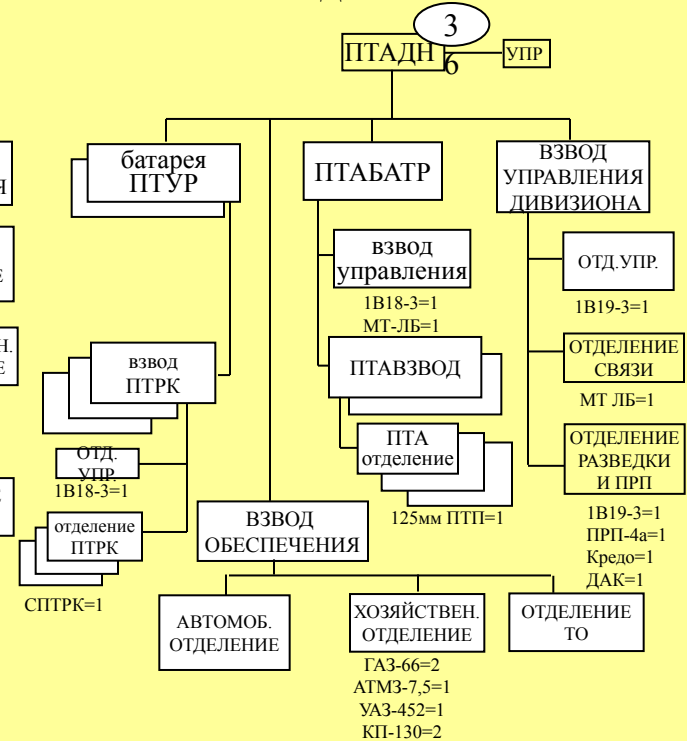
3
ПТАДН
6
УПР

батарея ПТУР

ПТАБАТР

ВЗВОД УПРАВЛЕНИЯ ДИВИЗИОНА

взвод управления
1В18-3=1
МТ-ЛБ=1

ОТД.УПР.
1В19-3=1

взвод ПТРК

ПТАВЗВОД

ОТДЕЛЕНИЕ СВЯЗИ
МТ ЛБ=1

ОТД. УПР.
1В18-3=1

ПТА отделение
125мм ПТП=1

ОТДЕЛЕНИЕ РАЗВЕДКИ И ПРП
1В19-3=1
ПРП-4а=1
Кредо=1
ДАК=1

отделение ПТРК
СПТРК=1

ВЗВОД ОБЕСПЕЧЕНИЯ

АВТОМОБ. ОТДЕЛЕНИЕ

ХОЗЯЙСТВЕН. ОТДЕЛЕНИЕ
ГАЗ-66=2
АТМЗ-7,5=1
УАЗ-452=1
КП-130=2

ОТДЕЛЕНИЕ ТО

Н
Е
Н.
Е